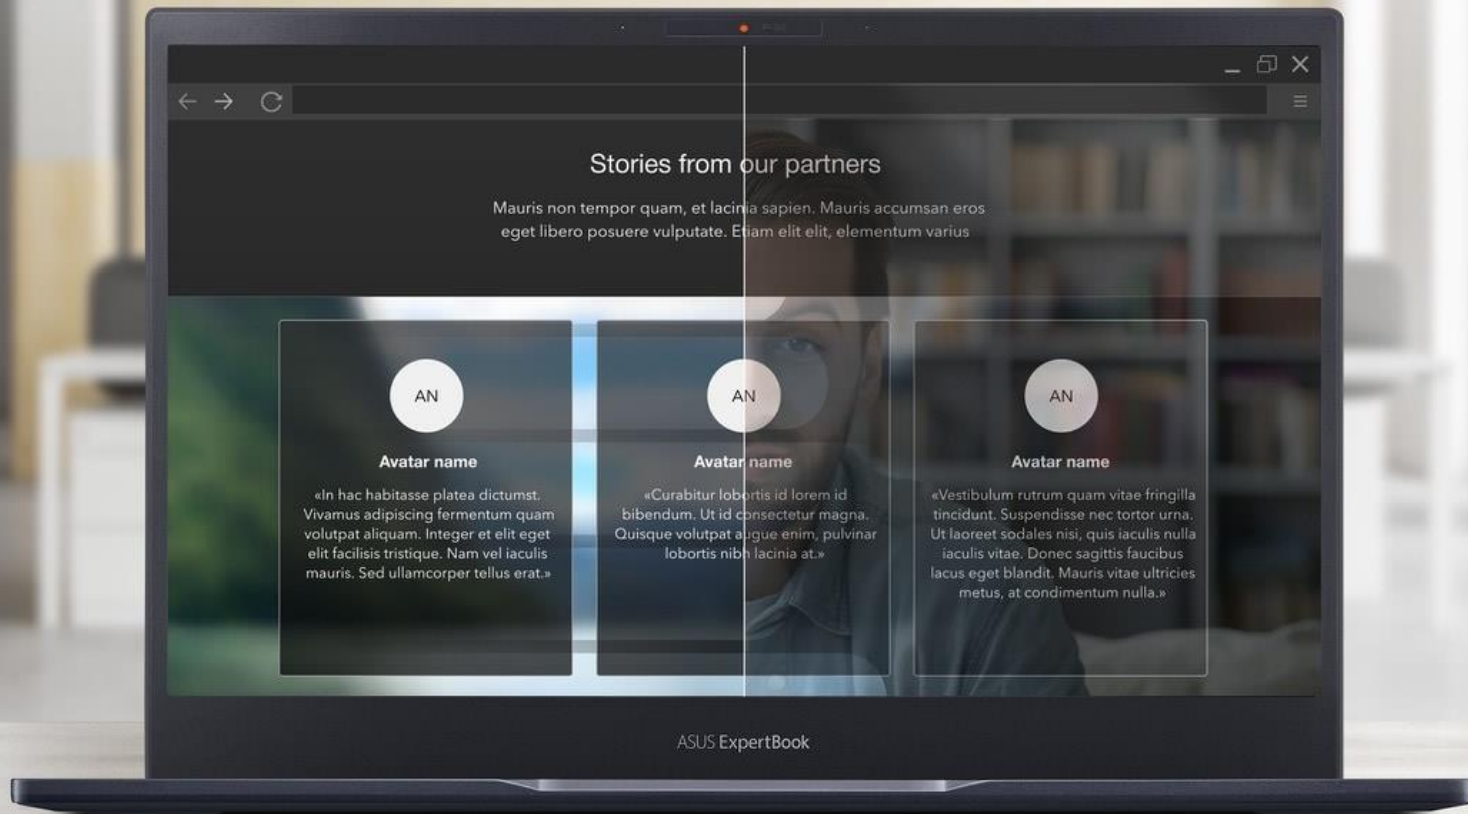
Stories from our partners

Mauris non tempor quam, et lacinia sapien. Mauris accumsan eros eget libero posuere vulputate. Etiam elit elit, elementum varius

AN

Avatar name

«In hac habitasse platea dictumst. Vivamus adipiscing fermentum quam volutpat aliquam. Integer et elit eget elit facilisis tristique. Nam vel iaculis mauris. Sed ullamcorper tellus erat.»

AN

Avatar name

«Curabitur lobortis id lorem id bibendum. Ut id consectetur magna. Quisque volutpat augue enim, pulvinar lobortis nibh lacinia at.»

AN

Avatar name

«Vestibulum rutrum quam vitae fringilla tincidunt. Suspendisse nec tortor urna. Ut laoreet sodales nisi, quis iaculis nulla iaculis vitae. Donec sagittis faucibus lacus eget blandit. Mauris vitae ultricies metus, at condimentum nulla.»

ASUS ExpertBook